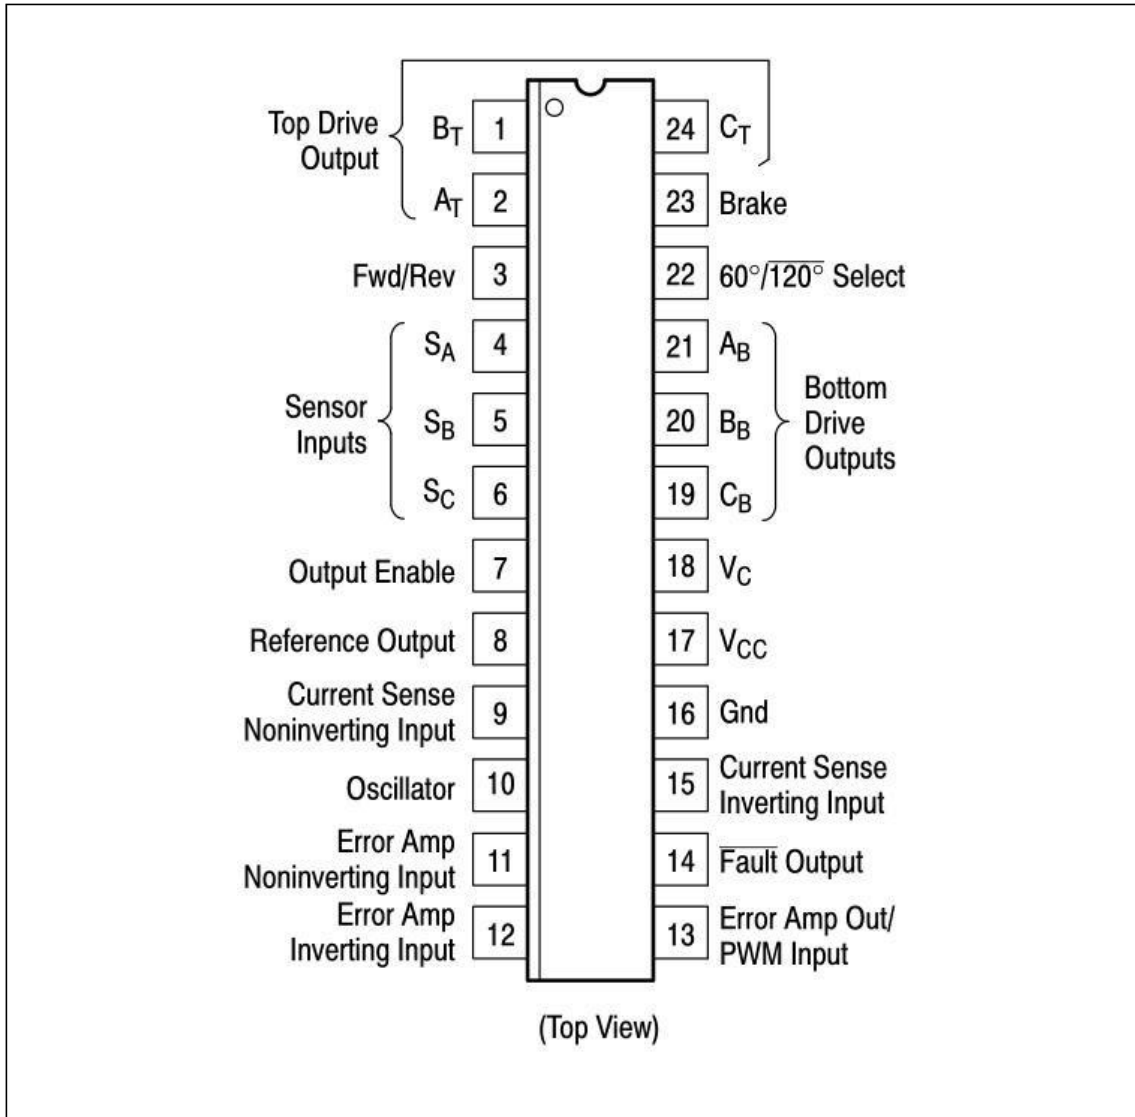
Top Drive Output
$B_T$ 1
$A_T$ 2
Fwd/Rev 3
Sensor Inputs
$S_A$ 4
$S_B$ 5
$S_C$ 6
Output Enable 7
Reference Output 8
Current Sense Noninverting Input 9
Oscillator 10
Error Amp Noninverting Input 11
Error Amp Inverting Input 12

24 $C_T$
23 Brake
22 $60°/\overline{120°}$ Select
21 $A_B$
20 $B_B$
19 $C_B$
Bottom Drive Outputs
18 $V_C$
17 $V_{CC}$
16 Gnd
15 Current Sense Inverting Input
14 $\overline{\text{Fault}}$ Output
13 Error Amp Out/ PWM Input

(Top View)